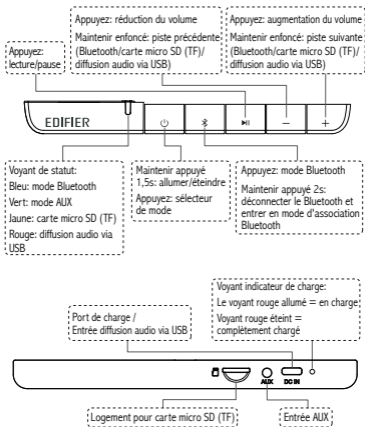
Appuyez: réduction du volume

Maintenir enfoncé: piste précédente (Bluetooth/carte micro SD (TF)/ diffusion audio via USB)

Appuyez: augmentation du volume

Maintenir enfoncé: piste suivante (Bluetooth/carte micro SD (TF)/ diffusion audio via USB)

Appuyez: lecture/pause

EDIFIER

Voyant de statut:
Bleu: mode Bluetooth
Vert: mode AUX
Jaune: carte micro SD (TF)
Rouge: diffusion audio via USB

Maintenir appuyé 1,5s: allumer/éteindre

Appuyez: sélecteur de mode

Appuyez: mode Bluetooth

Maintenir appuyé 2s: déconnecter le Bluetooth et entrer en mode d'association Bluetooth

Voyant indicateur de charge:
Le voyant rouge allumé = en charge
Voyant rouge éteint = complètement chargé

Port de charge / Entrée diffusion audio via USB

AUX

DC IN

Logement pour carte micro SD (TF)

Entrée AUX